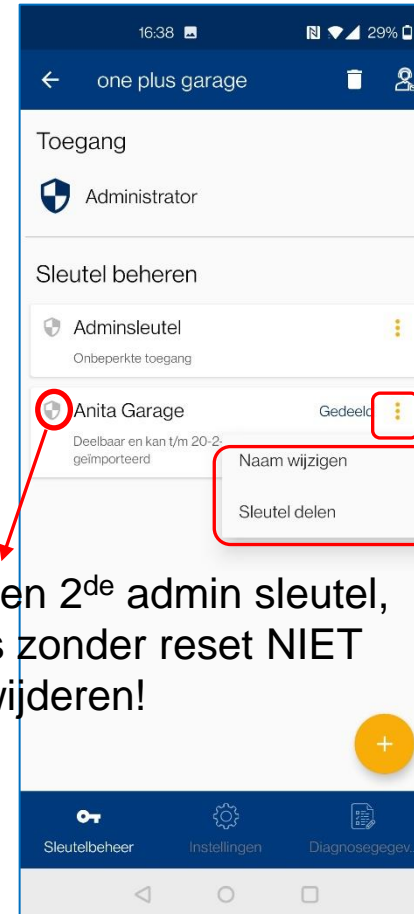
16:38 29%

← one plus garage

Toegang

Administrator

Sleutel beheren

Adminsleutel

Onbeperkte toegang

Anita Garage Gedeeld

Deelbaar en kan t/m 20-2-

geïmporteerd

Naam wijzigen

Sleutel delen

en 2$^{de}$ admin sleutel,
s zonder reset NIET
wijderen!

+

Sleutelbeheer Instellingen Diagnosegegev...